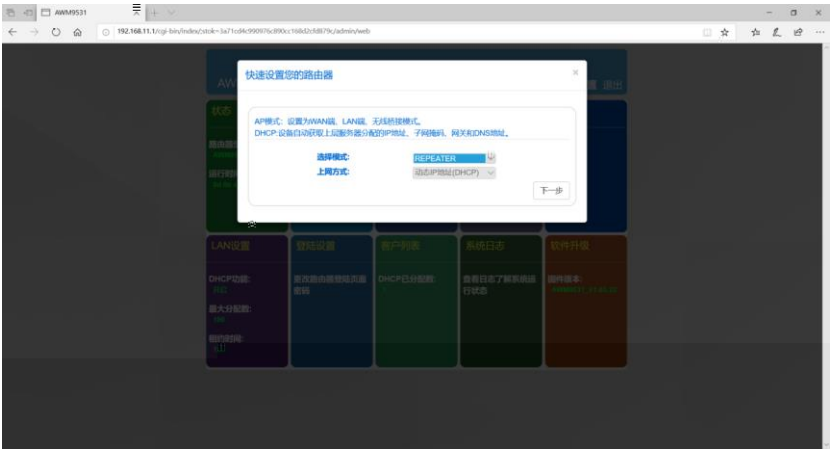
AWM9531

192.168.11.1/cgi-bin/index/stok=3a71cd4c990976c890cc168d2cfd879c/admin/web

快速设置您的路由器

×

AP模式：设置为WAN端、LAN端、无线桥接模式。
DHCP:设备自动获取上层服务器分配的IP地址、子网掩码、网关和DNS地址。

选择模式: REPEATER
上网方式: 动态IP地址(DHCP)

下一步

AW

退出

状态

LAN设置

DHCP功能:

最大分配数:

租约时间:

登陆设置

更改路由器登陆页面密码

客户列表

DHCP已分配数:

系统日志

查看日志了解系统运行状态

软件升级

固件版本: